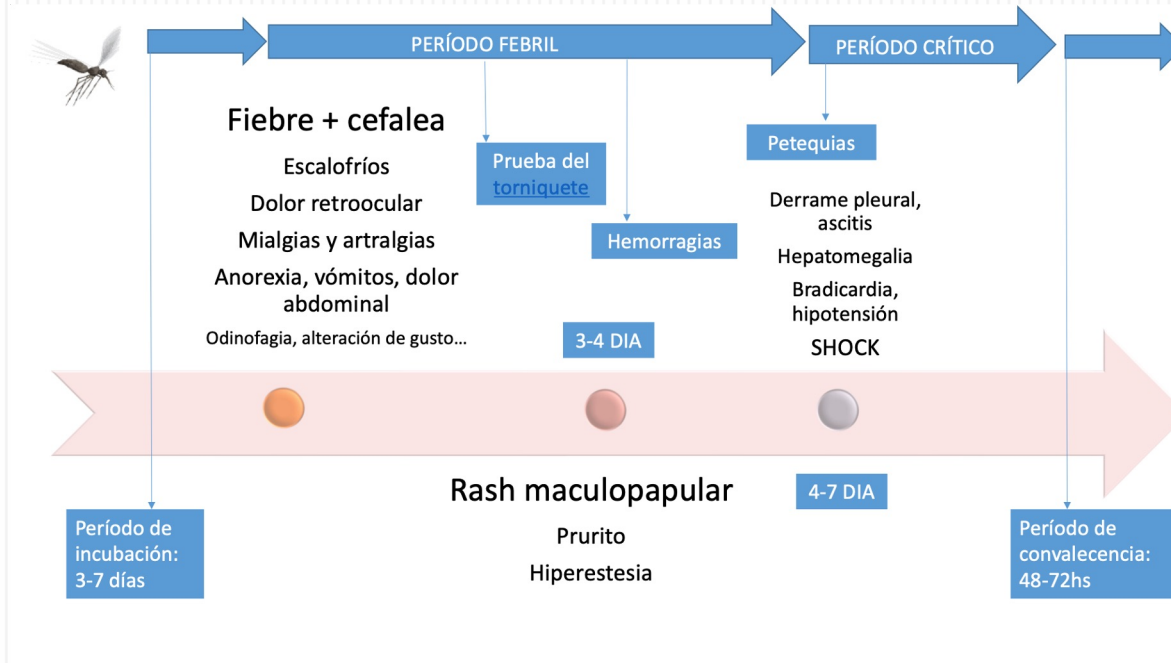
PERÍODO FEBRIL

PERÍODO CRÍTICO

Fiebre + cefalea

Escalofríos

Dolor retroocular

Mialgias y artralgias

Anorexia, vómitos, dolor abdominal

Odinofagia, alteración de gusto…

Prueba del torniquete

Hemorragias

3-4 DIA

Petequias

Derrame pleural, ascitis

Hepatomegalia

Bradicardia, hipotensión

SHOCK

Rash maculopapular

Prurito

Hiperestesia

4-7 DIA

Período de incubación: 3-7 días

Período de convalecencia: 48-72hs